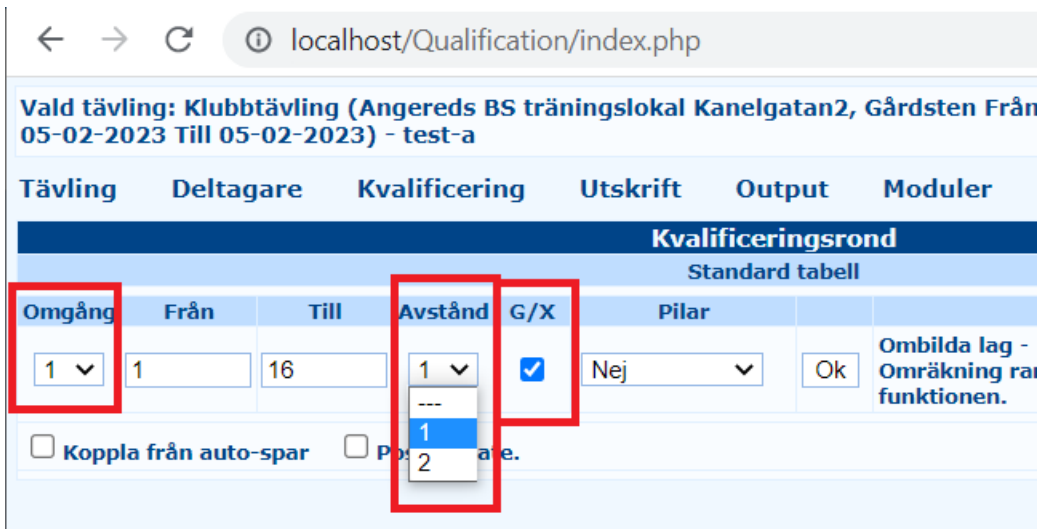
localhost/Qualification/index.php

Vald tävling: Klubbtävling (Angereds BS träningslokal Kanelgatan2, Gårdsten Från 05-02-2023 Till 05-02-2023) - test-a

Tävling Deltagare Kvalificering Utskrift Output Moduler

Kvalificeringsrond

Standard tabell

| Omgång | Från | Till | Avstånd | G/X | Pilar | | |
|---|---|---|---|---|---|---|---|
| 1 | 1 | 16 | 1 | ✓ | Nej | Ok | Ombilda lag - Omräkning ra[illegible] funktionen. |

---
1
2

Koppla från auto-spar   Pos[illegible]ate.